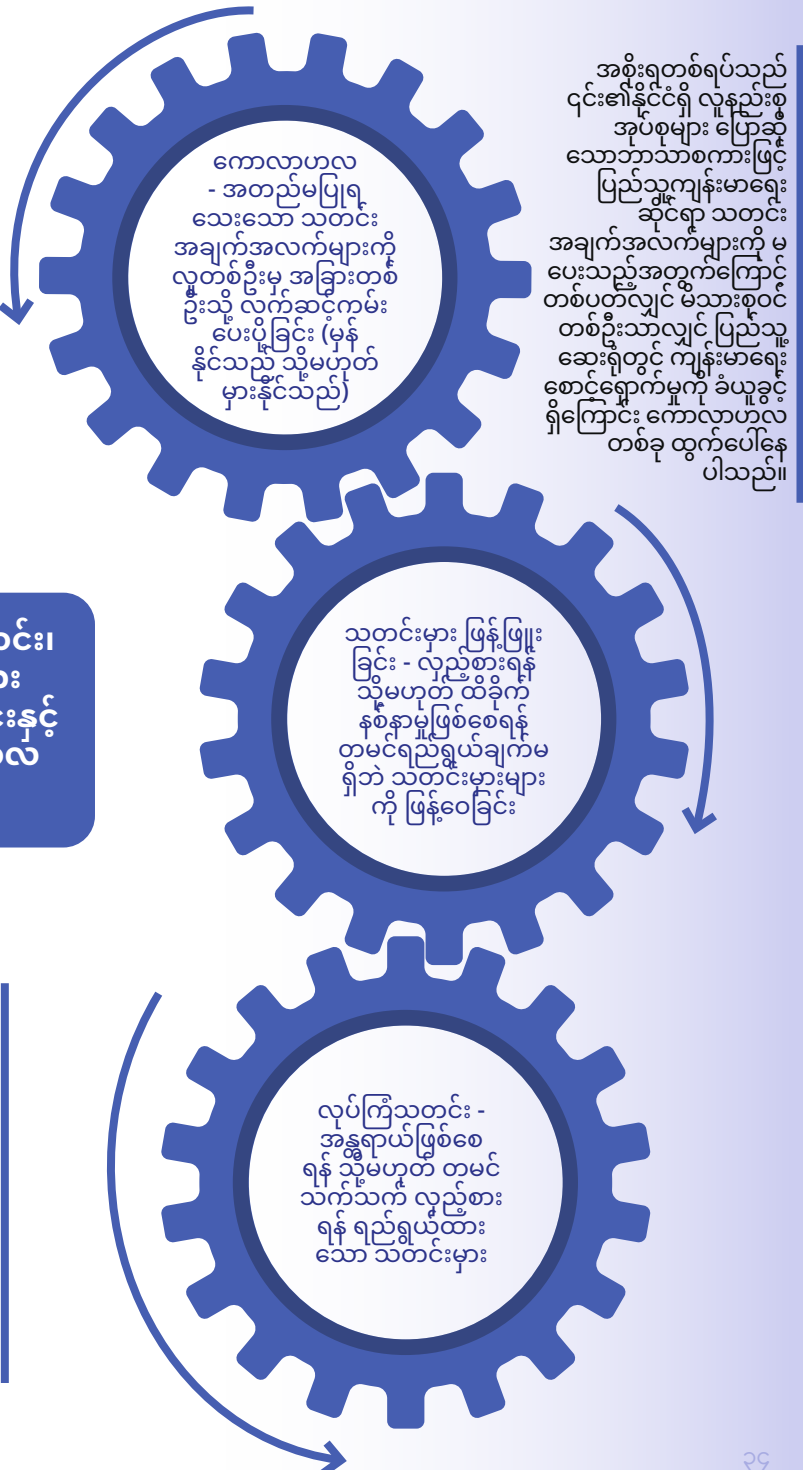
ကောလာဟလ - အတည်မပြုရ သေးသော သတင်း အချက်အလက်များကို လူတစ်ဦးမှ အခြားတစ်ဦးသို့ လက်ဆင့်ကမ်း ပေးပို့ခြင်း (မှန်နိုင်သည် သို့မဟုတ် မှားနိုင်သည်)

အစိုးရတစ်ရပ်သည် ၎င်း၏နိုင်ငံရှိ လူနည်းစု အုပ်စုများ ပြောဆိုသောဘာသာစကားဖြင့် ပြည်သူ့ကျန်းမာရေးဆိုင်ရာ သတင်းအချက်အလက်များကို မပေးသည့်အတွက်ကြောင့် တစ်ပတ်လျှင် မိသားစုဝင် တစ်ဦးသာလျှင် ပြည်သူ့ဆေးရုံတွင် ကျန်းမာရေး စောင့်ရှောက်မှုကို ခံယူခွင့်ရှိကြောင်း ကောလာဟလ တစ်ခု ထွက်ပေါ်နေပါသည်။

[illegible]င်း၊
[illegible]း
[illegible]းနှင့်
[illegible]လ

သတင်းမှား ဖြန့်ဖြူးခြင်း - လှည့်စားရန် သို့မဟုတ် ထိခိုက်နစ်နာမှုဖြစ်စေရန် တမင်ရည်ရွယ်ချက်မရှိဘဲ သတင်းမှားများကို ဖြန့်ဝေခြင်း

လုပ်ကြံသတင်း - အန္တရာယ်ဖြစ်စေရန် သို့မဟုတ် တမင်သက်သက် လှည့်စားရန် ရည်ရွယ်ထားသော သတင်းမှား

၃၄